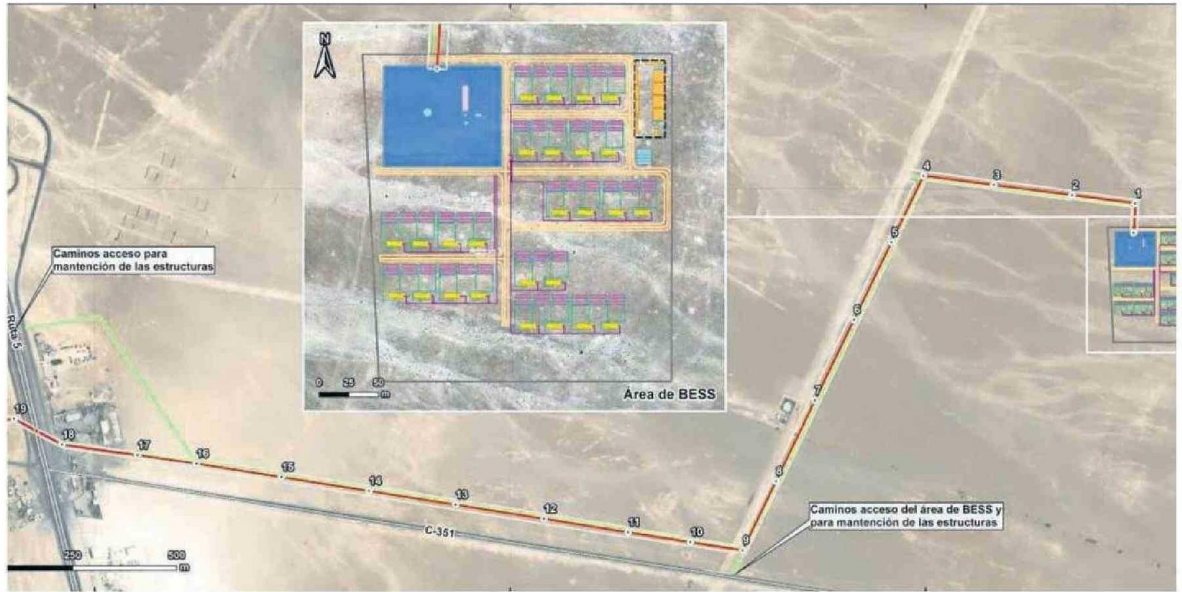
N

0 25 50
m

Área de BESS

Caminos acceso para mantención de las estructuras

Ruta 5

4 3 2 1

5

6

7

8

19

18

17

16

15

14

13

12

11

10

9

C-351

Caminos acceso del área de BESS y para mantención de las estructuras

0 250 500
m